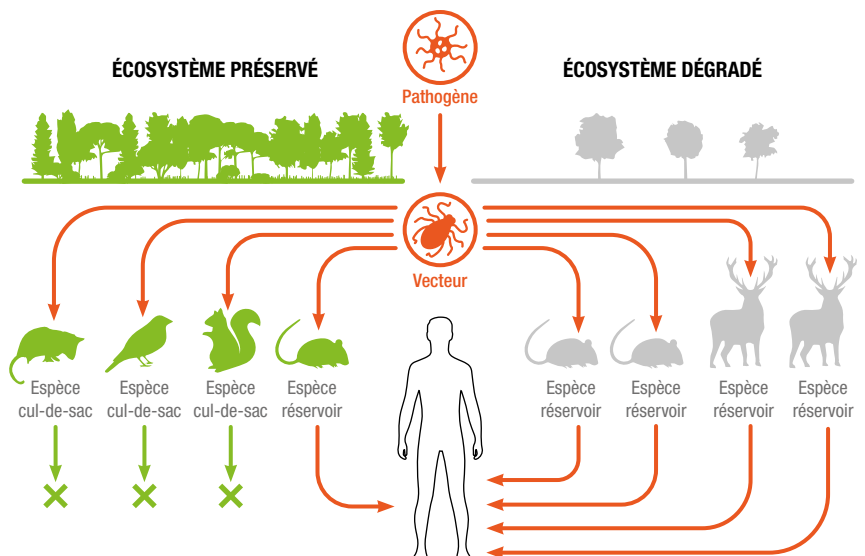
ÉCOSYSTÈME PRÉSERVÉ

Pathogène

ÉCOSYSTÈME DÉGRADÉ

Vecteur

Espèce cul-de-sac

Espèce cul-de-sac

Espèce cul-de-sac

Espèce réservoir

Espèce réservoir

Espèce réservoir

Espèce réservoir

Espèce réservoir